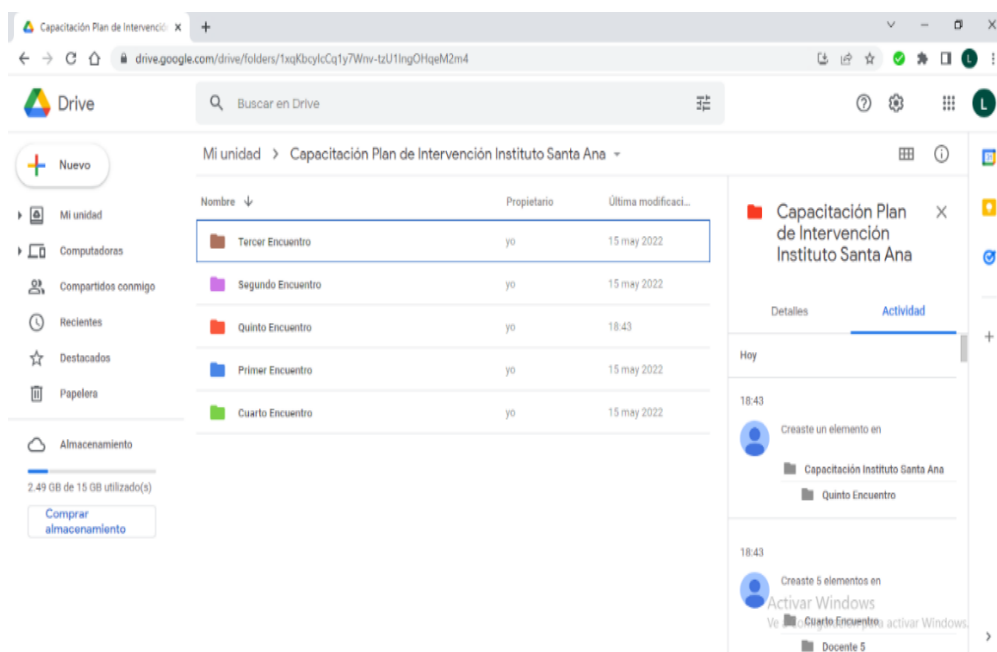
Capacitación Plan de Intervenció ×
+
drive.google.com/drive/folders/1xqKbcylcCq1y7Wnv-tzU1lngOHqeM2m4

Drive
Buscar en Drive

Nuevo
Mi unidad
Computadoras
Compartidos conmigo
Recientes
Destacados
Papelera
Almacenamiento
2.49 GB de 15 GB utilizado(s)
Comprar almacenamiento

Mi unidad > Capacitación Plan de Intervención Instituto Santa Ana

| Nombre ↓ | Propietario | Última modificaci... |
|---|---|---|
| Tercer Encuentro | yo | 15 may 2022 |
| Segundo Encuentro | yo | 15 may 2022 |
| Quinto Encuentro | yo | 18:43 |
| Primer Encuentro | yo | 15 may 2022 |
| Cuarto Encuentro | yo | 15 may 2022 |

Capacitación Plan de Intervención Instituto Santa Ana
Detalles
Actividad
Hoy
18:43
Creaste un elemento en
Capacitación Instituto Santa Ana
Quinto Encuentro
18:43
Creaste 5 elementos en
Activar Windows
Ve a Configuración para activar Windows.
Cuarto Encuentro
Docente 5